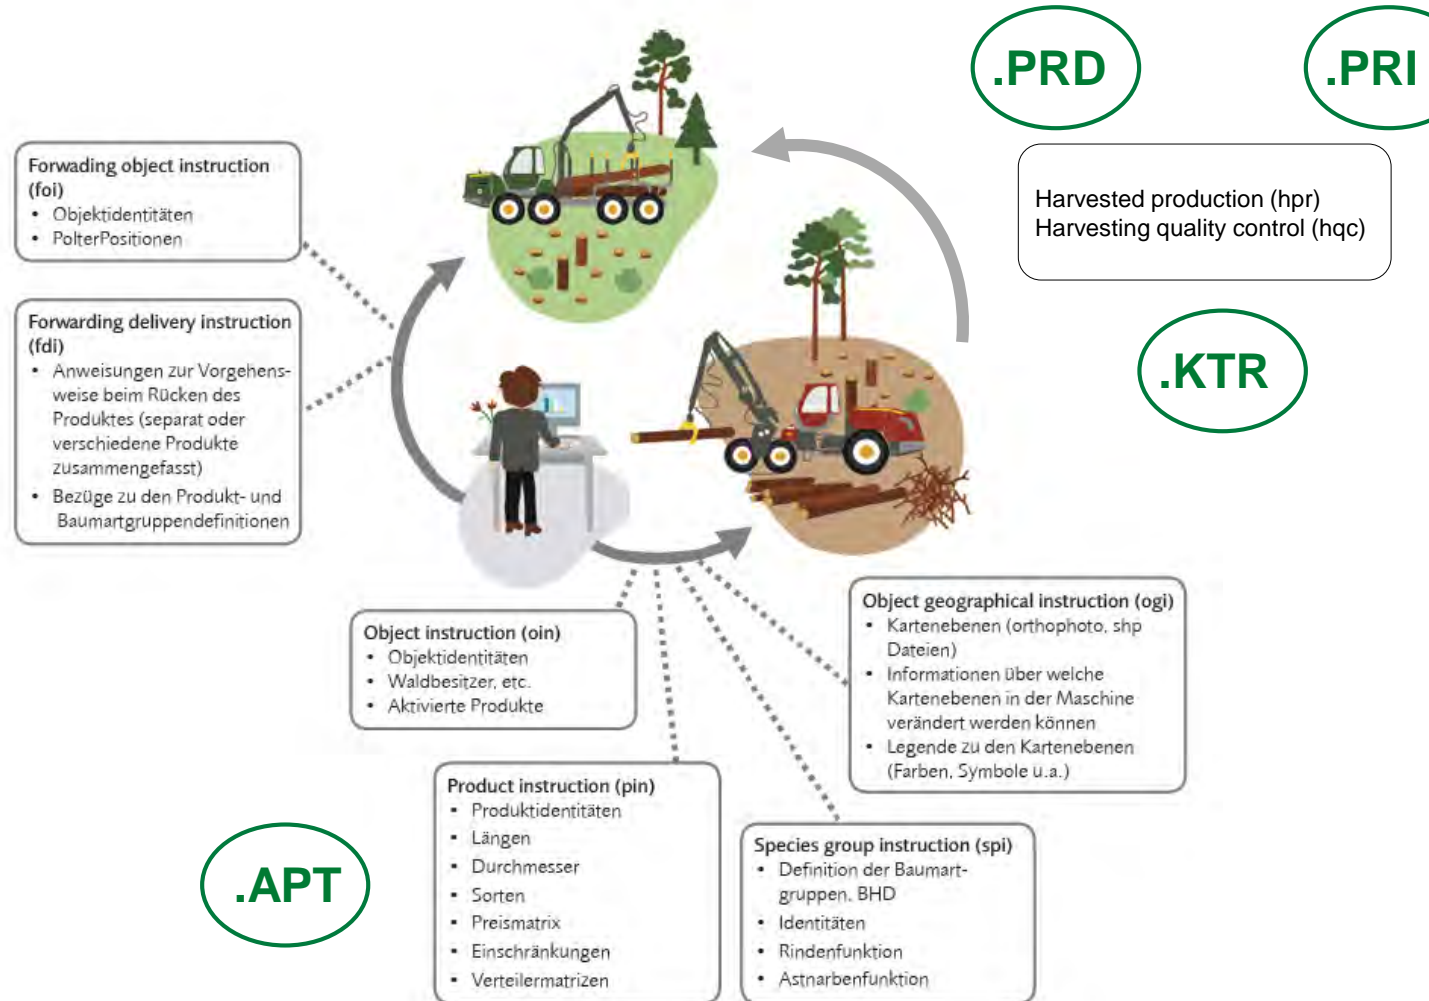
.PRD

.PRI

Harvested production (hpr)
Harvesting quality control (hqc)

.KTR

Forwading object instruction (foi)
- Objektidentitäten
- PolterPositionen

Forwarding delivery instruction (fdi)
- Anweisungen zur Vorgehensweise beim Rücken des Produktes (separat oder verschiedene Produkte zusammengefasst)
- Bezüge zu den Produkt- und Baumartgruppendefinitionen

Object instruction (oin)
- Objektidentitäten
- Waldbesitzer, etc.
- Aktivierte Produkte

Object geographical instruction (ogi)
- Kartenebenen (orthophoto, shp Dateien)
- Informationen über welche Kartenebenen in der Maschine verändert werden können
- Legende zu den Kartenebenen (Farben, Symbole u.a.)

.APT

Product instruction (pin)
- Produktidentitäten
- Längen
- Durchmesser
- Sorten
- Preismatrix
- Einschränkungen
- Verteilermatrizen

Species group instruction (spi)
- Definition der Baumartgruppen, BHD
- Identitäten
- Rindenfunktion
- Astnarbenfunktion